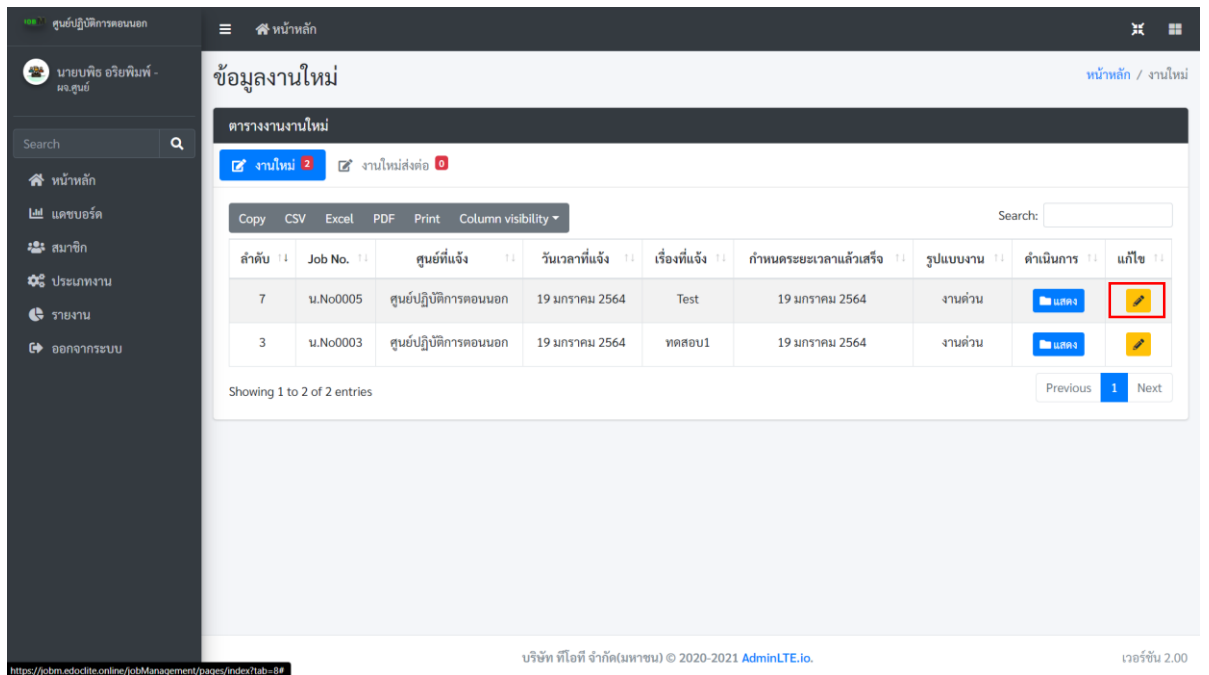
ศูนย์ปฏิบัติการตอนนอก

นายบพิธ อริยพิมพ์ - ผจ.ศูนย์

Search

หน้าหลัก
แดชบอร์ด
สมาชิก
ประเภทงาน
รายงาน
ออกจากระบบ

หน้าหลัก

ข้อมูลงานใหม่

หน้าหลัก / งานใหม่

ตารางงานงานใหม่

งานใหม่ 2 งานใหม่ส่งต่อ 0

Copy CSV Excel PDF Print Column visibility

Search:

| ลำดับ | Job No. | ศูนย์ที่แจ้ง | วันเวลาที่แจ้ง | เรื่องที่แจ้ง | กำหนดระยะเวลาแล้วเสร็จ | รูปแบบงาน | ดำเนินการ | แก้ไข |
|---|---|---|---|---|---|---|---|---|
| 7 | น.No0005 | ศูนย์ปฏิบัติการตอนนอก | 19 มกราคม 2564 | Test | 19 มกราคม 2564 | งานด่วน | แสดง | |
| 3 | น.No0003 | ศูนย์ปฏิบัติการตอนนอก | 19 มกราคม 2564 | ทดสอบ1 | 19 มกราคม 2564 | งานด่วน | แสดง | |

Showing 1 to 2 of 2 entries

Previous 1 Next

https://jobm.edoclite.online/jobManagement/pages/index?tab=8#

บริษัท ทีโอที จำกัด(มหาชน) © 2020-2021 AdminLTE.io.

เวอร์ชั่น 2.00